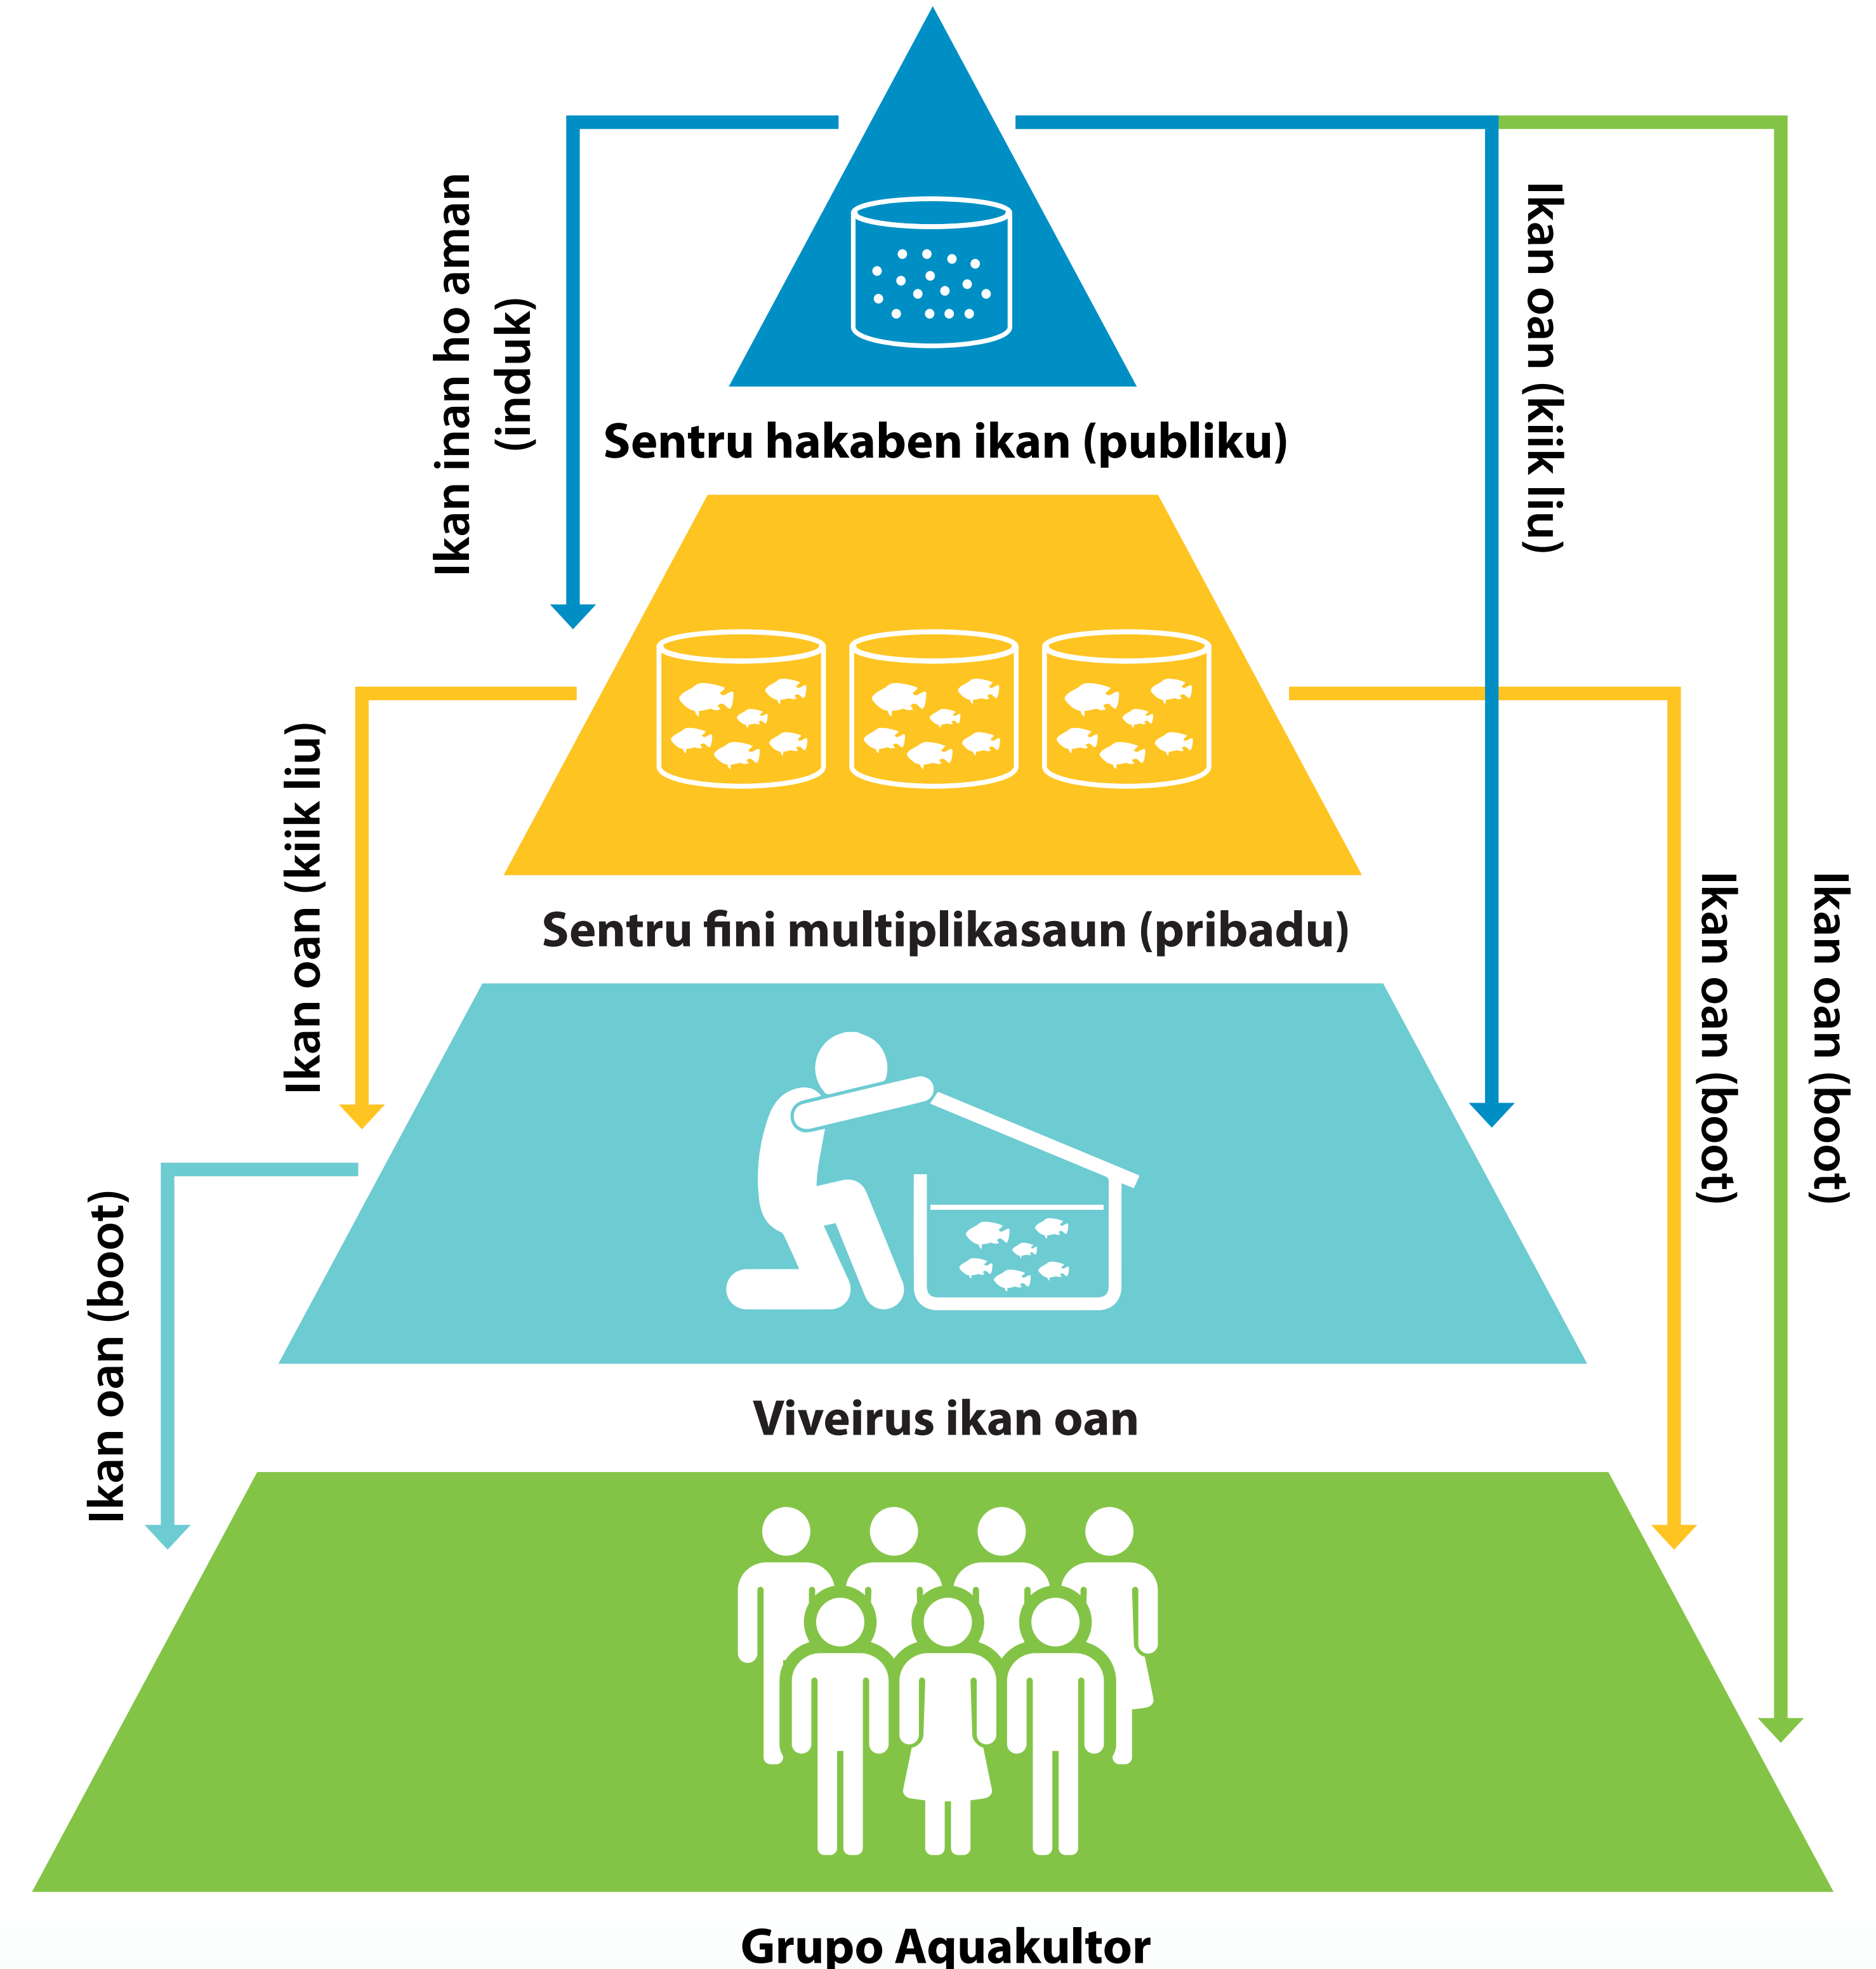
Ikan inan ho aman (induk)

Ikan oan (kiik liu)

Sentru hakaben ikan (publiku)

Ikan oan (kiik liu)

Ikan oan (boot)

Ikan oan (boot)

Sentru fini multiplikasaun (pribadu)

Ikan oan (boot)

Viveirus ikan oan

Grupo Aquakultor